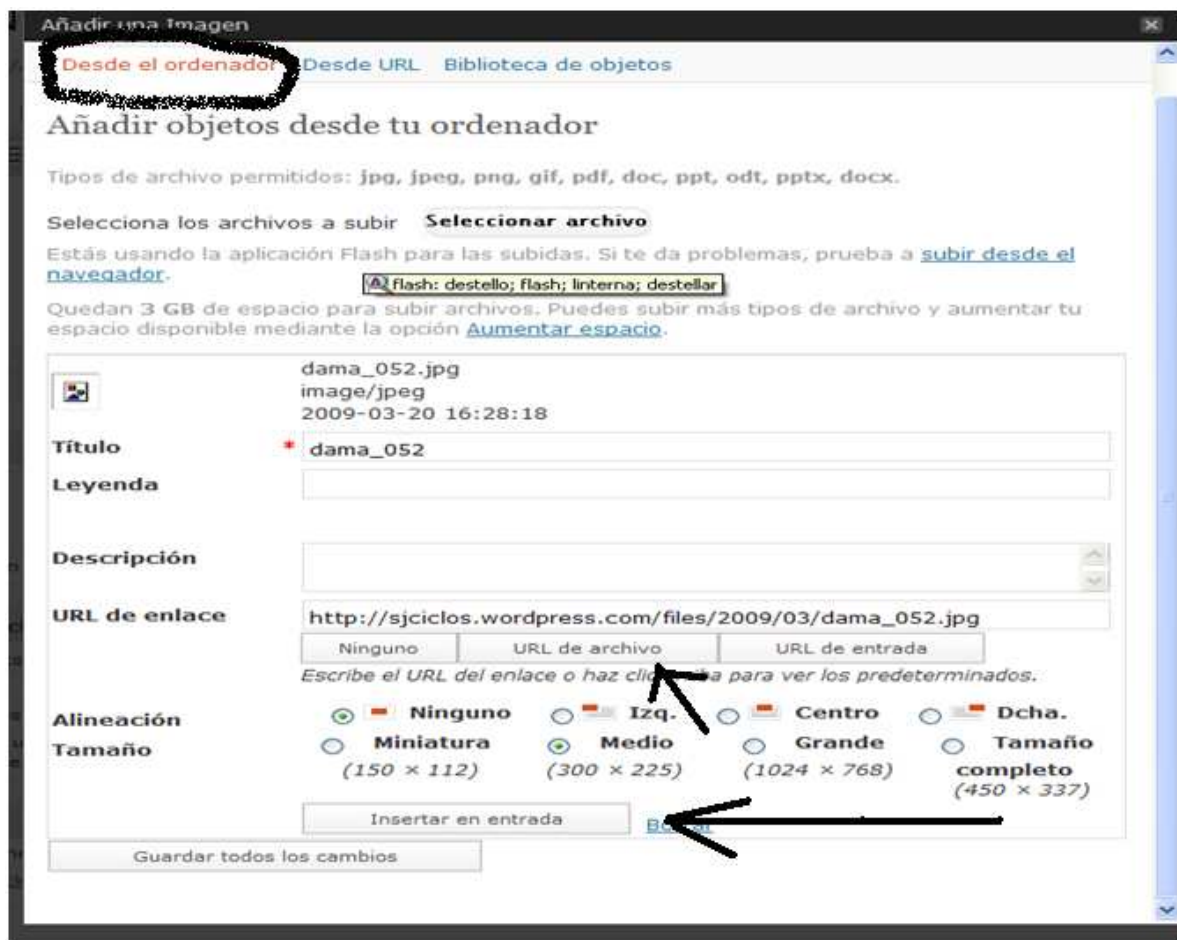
Añadir una Imagen

Desde el ordenador Desde URL Biblioteca de objetos

Añadir objetos desde tu ordenador

Tipos de archivo permitidos: jpg, jpeg, png, gif, pdf, doc, ppt, odt, pptx, docx.

Selecciona los archivos a subir Seleccionar archivo

Estás usando la aplicación Flash para las subidas. Si te da problemas, prueba a subir desde el navegador.

flash: destello; flash; linterna; destellar

Quedan 3 GB de espacio para subir archivos. Puedes subir más tipos de archivo y aumentar tu espacio disponible mediante la opción Aumentar espacio.

dama_052.jpg
image/jpeg
2009-03-20 16:28:18

Título * dama_052

Leyenda

Descripción

URL de enlace http://sjciclos.wordpress.com/files/2009/03/dama_052.jpg

Ninguno URL de archivo URL de entrada

Escribe el URL del enlace o haz cli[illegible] para ver los predeterminados.

Alineación Ninguno Izq. Centro Dcha.

Tamaño Miniatura (150 × 112) Medio (300 × 225) Grande (1024 × 768) Tamaño completo (450 × 337)

Insertar en entrada Bo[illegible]

Guardar todos los cambios